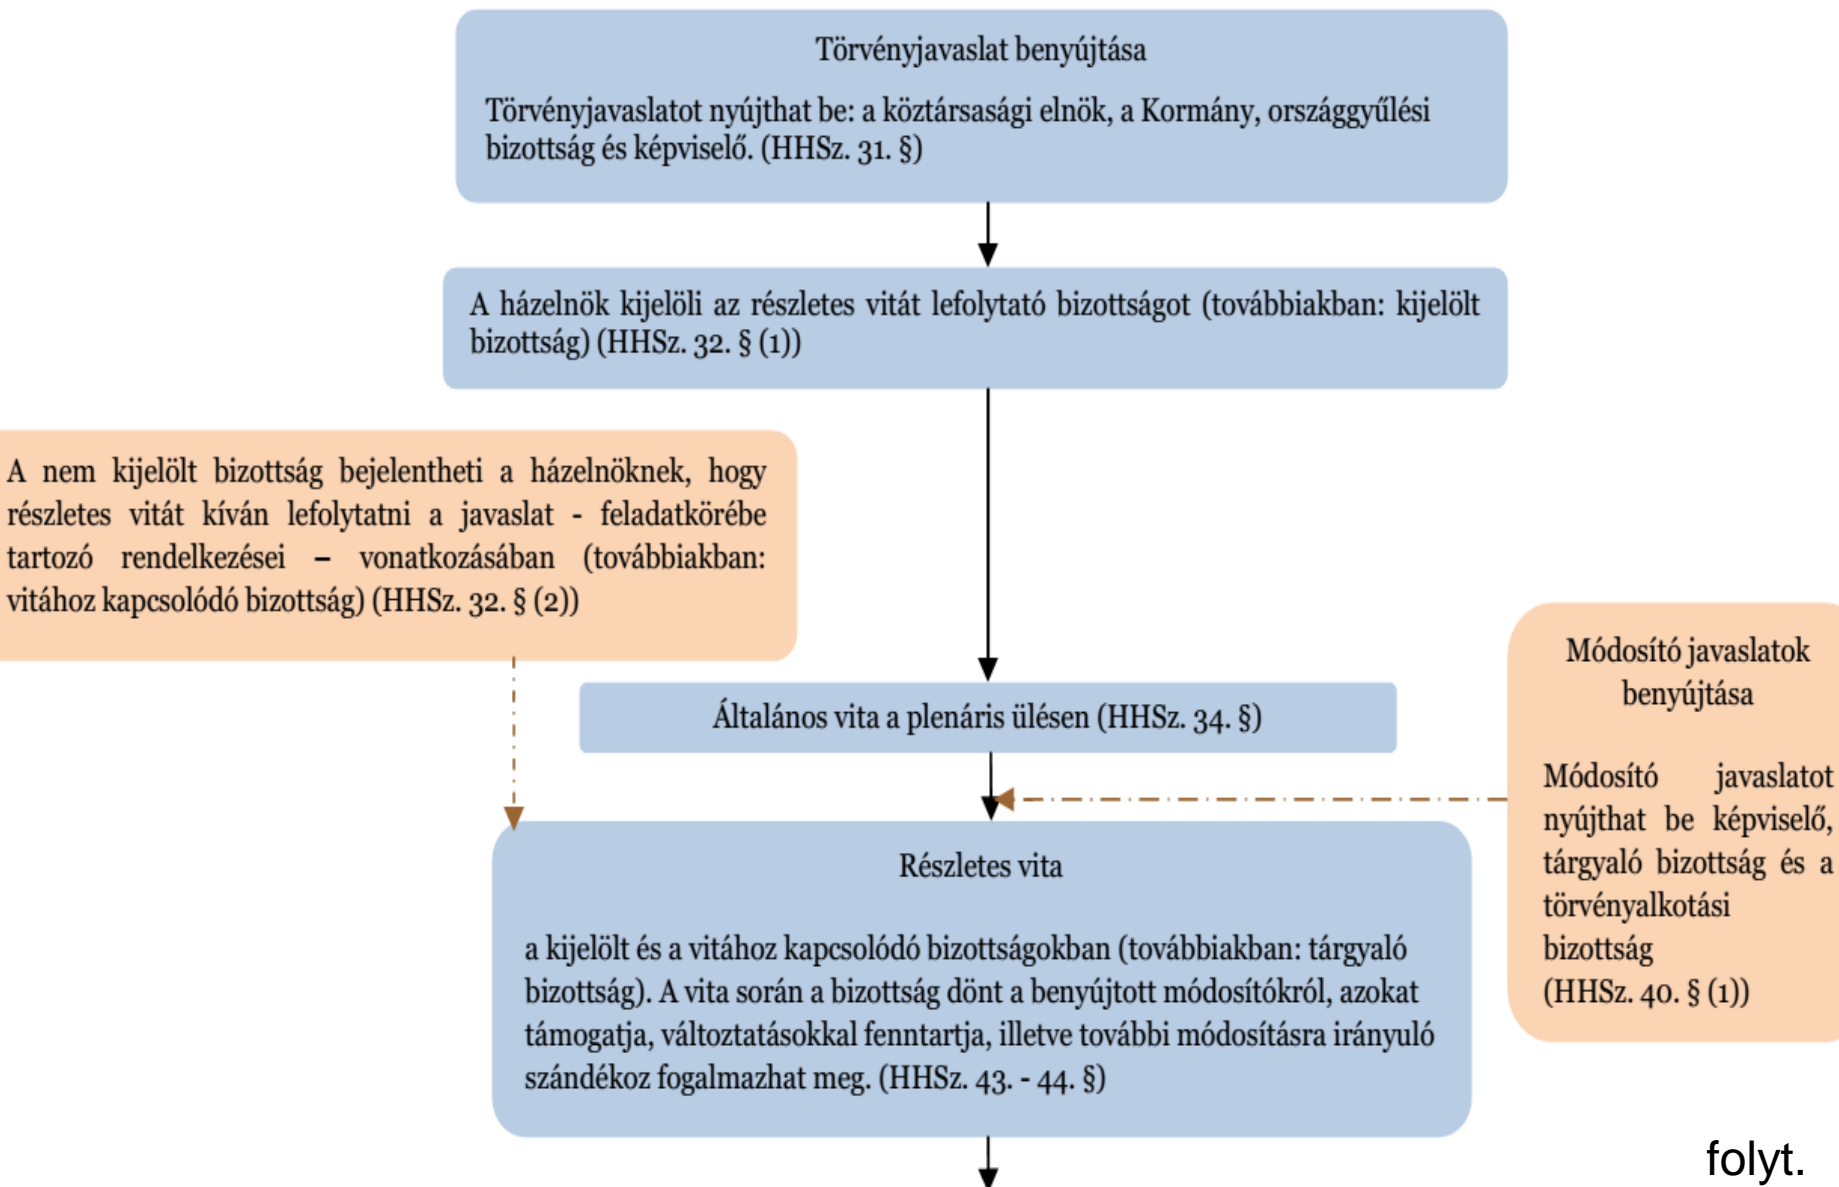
Törvényjavaslat benyújtása

Törvényjavaslatot nyújthat be: a köztársasági elnök, a Kormány, országgyűlési bizottság és képviselő. (HHSz. 31. §)

A házelnök kijelöli az részletes vitát lefolytató bizottságot (továbbiakban: kijelölt bizottság) (HHSz. 32. § (1))

A nem kijelölt bizottság bejelentheti a házelnöknek, hogy részletes vitát kíván lefolytatni a javaslat - feladatkörébe tartozó rendelkezései – vonatkozásában (továbbiakban: vitához kapcsolódó bizottság) (HHSz. 32. § (2))

Általános vita a plenáris ülésen (HHSz. 34. §)

Módosító javaslatok benyújtása

Módosító javaslatot nyújthat be képviselő, tárgyaló bizottság és a törvényalkotási bizottság (HHSz. 40. § (1))

Részletes vita

a kijelölt és a vitához kapcsolódó bizottságokban (továbbiakban: tárgyaló bizottság). A vita során a bizottság dönt a benyújtott módosítókról, azokat támogatja, változtatásokkal fenntartja, illetve további módosításra irányuló szándékoz fogalmazhat meg. (HHSz. 43. - 44. §)

folyt.